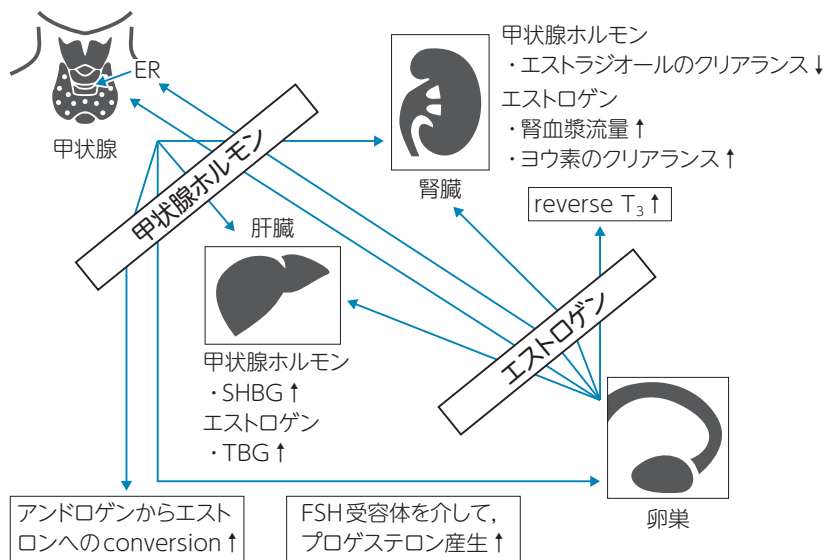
ER

甲状腺

甲状腺ホルモン

甲状腺ホルモン
・エストラジオールのクリアランス↓
エストロゲン
・腎血漿流量↑
・ヨウ素のクリアランス↑

腎臓

reverse $T_3$↑

肝臓

甲状腺ホルモン
・SHBG↑
エストロゲン
・TBG↑

エストロゲン

卵巣

アンドロゲンからエストロンへのconversion↑

FSH受容体を介して，プロゲステロン産生↑